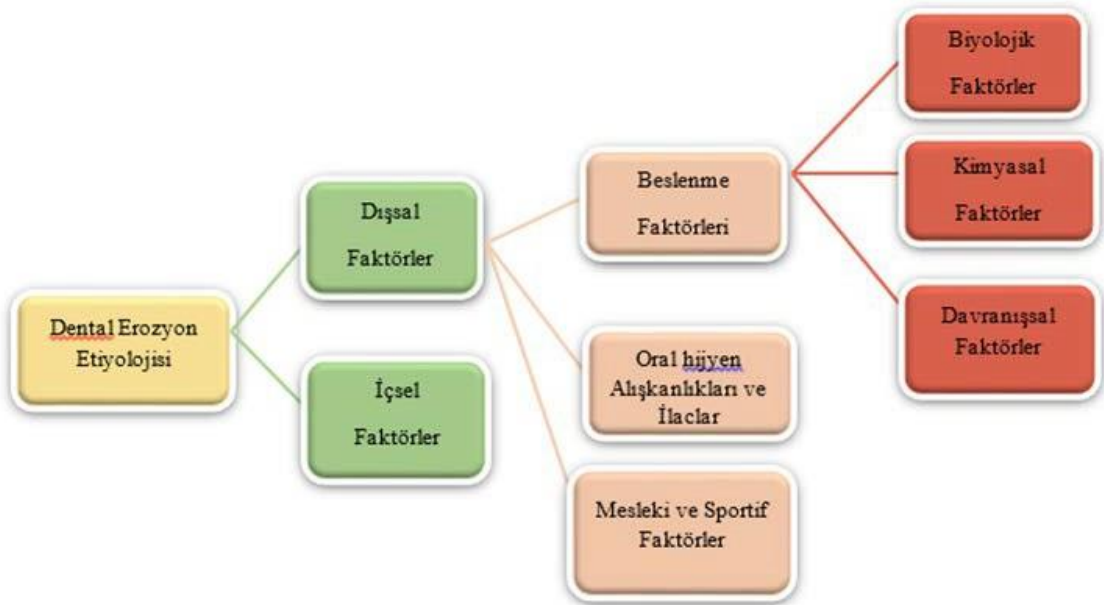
Dental Erozyon Etiyolojisi

Dışsal Faktörler

İçsel Faktörler

Beslenme Faktörleri

Oral hijyen Alışkanlıkları ve İlaclar

Mesleki ve Sportif Faktörler

Biyolojik Faktörler

Kimyasal Faktörler

Davranışsal Faktörler